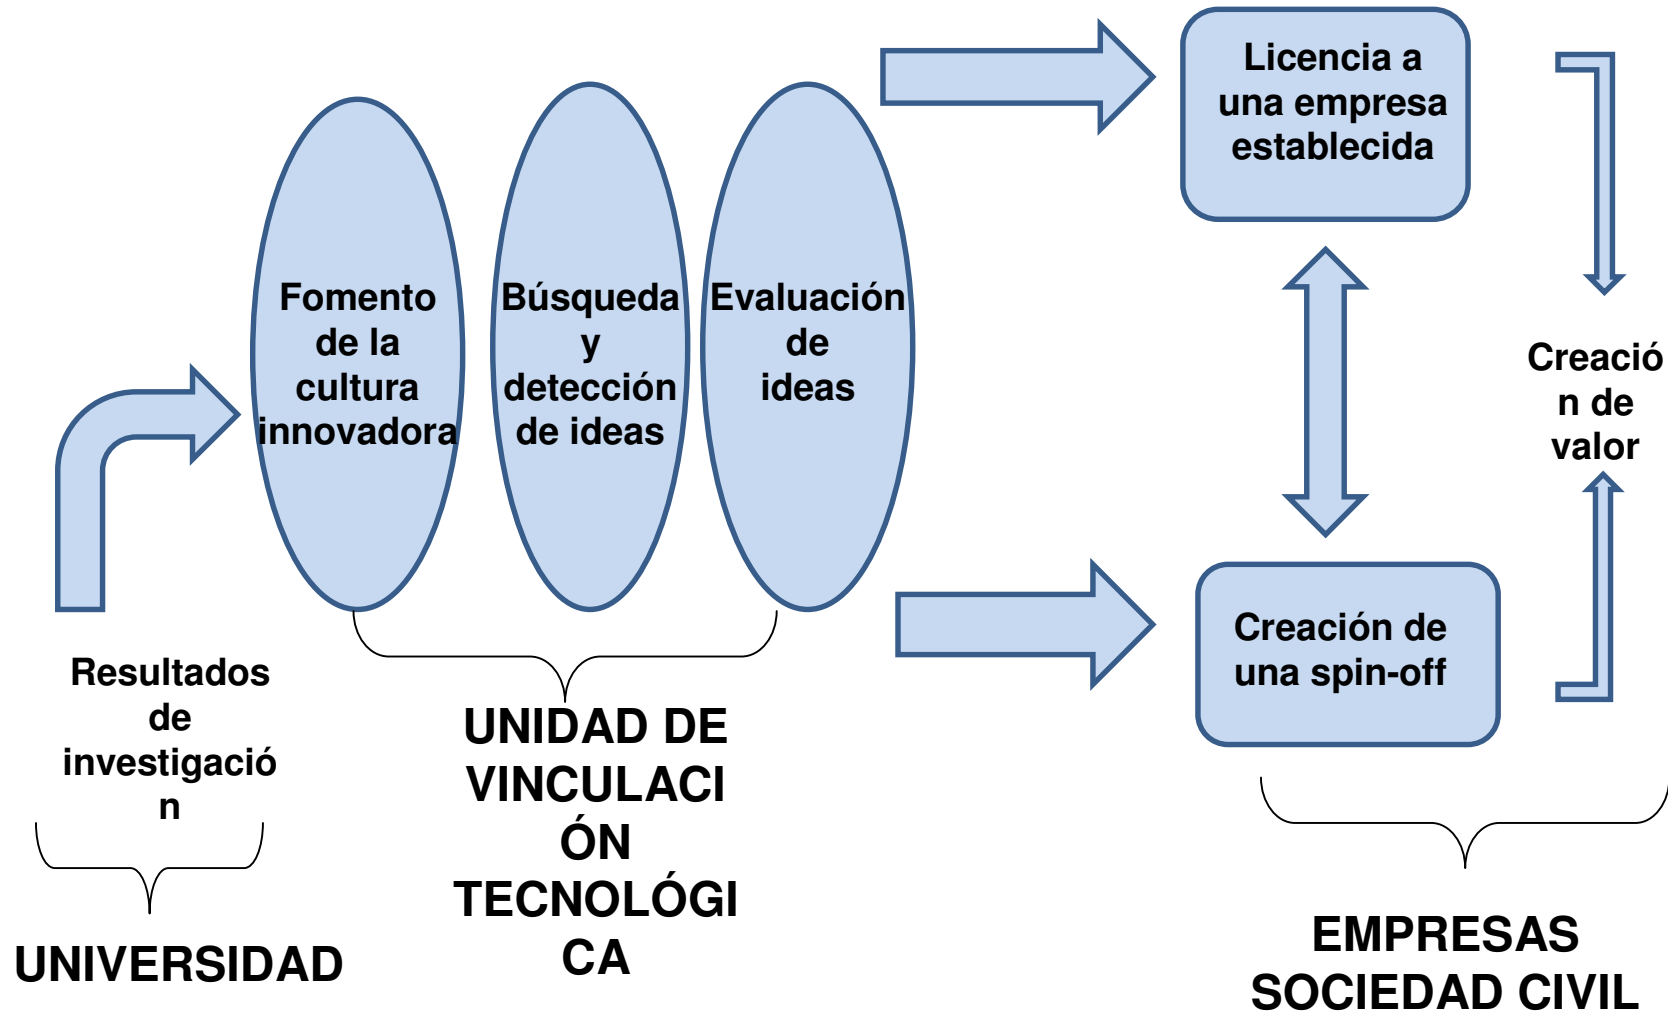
Fomento de la cultura innovadora

Búsqueda y detección de ideas

Evaluación de ideas

Licencia a una empresa establecida

Creación de una spin-off

Creación de valor

Resultados de investigación

UNIVERSIDAD

UNIDAD DE VINCULACIÓN TECNOLÓGICA

EMPRESAS SOCIEDAD CIVIL